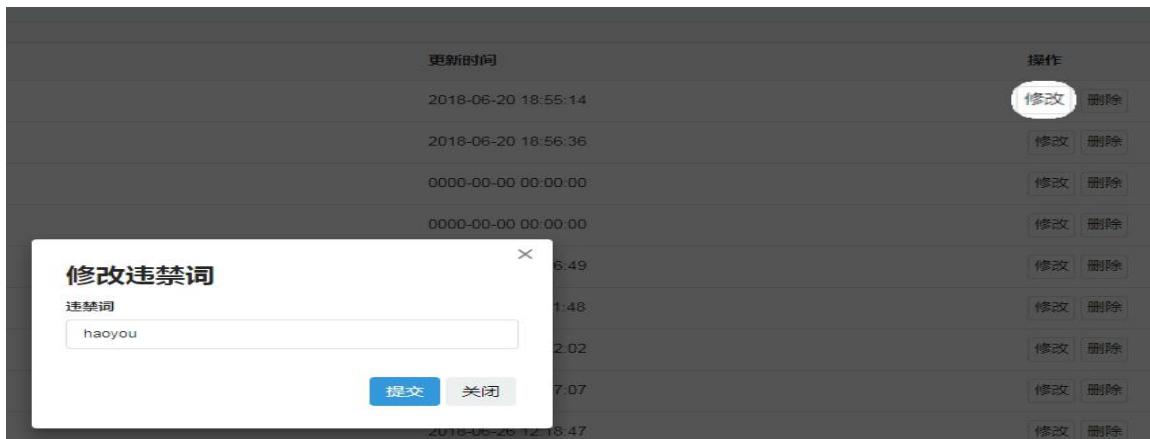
| 更新时间 | 操作 |
|---|---|
| 2018-06-20 18:55:14 | 修改 删除 |
| 2018-06-20 18:56:36 | 修改 删除 |
| 0000-00-00 00:00:00 | 修改 删除 |
| 0000-00-00 00:00:00 | 修改 删除 |
| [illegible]6:49 | 修改 删除 |
| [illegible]1:48 | 修改 删除 |
| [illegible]2:02 | 修改 删除 |
| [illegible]7:07 | 修改 删除 |
| 2018-06-26 12:18:47 | 修改 删除 |

×

修改违禁词

违禁词

haoyou

提交 关闭